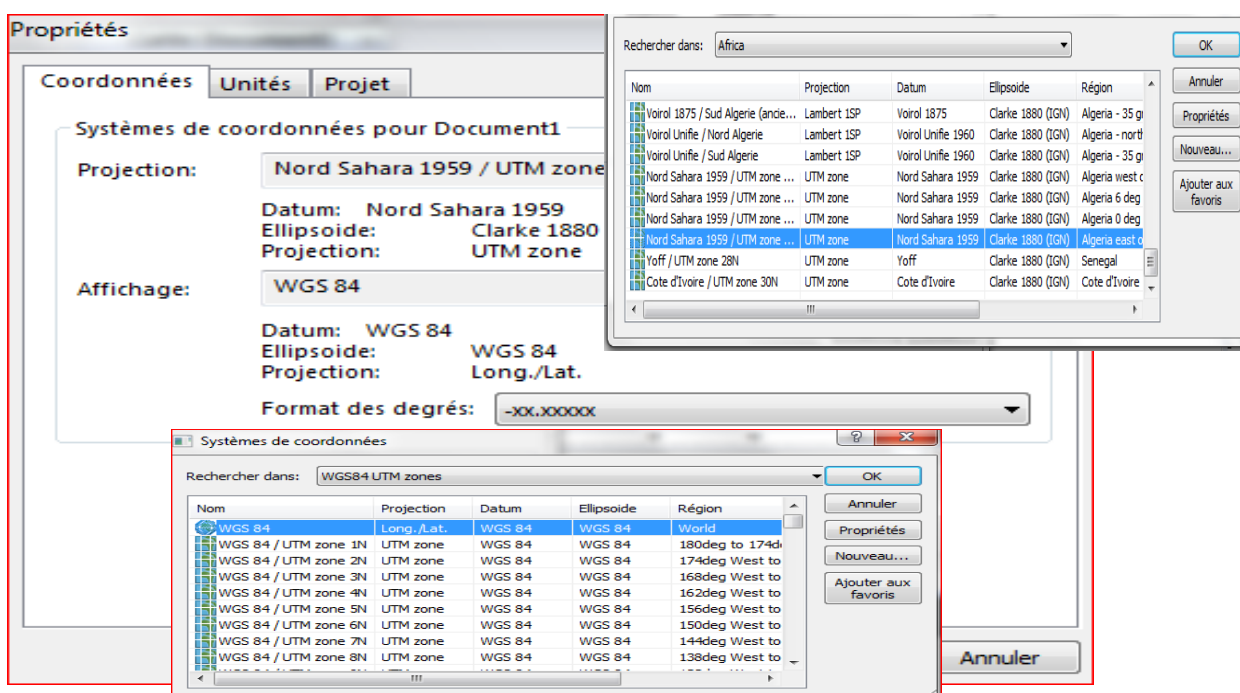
Propriétés

Coordonnées | Unités | Projet

Systèmes de coordonnées pour Document1

Projection: Nord Sahara 1959 / UTM zone

Datum: Nord Sahara 1959
Ellipsoide: Clarke 1880
Projection: UTM zone

Affichage: WGS 84

Datum: WGS 84
Ellipsoide: WGS 84
Projection: Long./Lat.

Format des degrés: -xx.xxxxx

Annuler

Rechercher dans: Africa

OK
Annuler
Propriétés
Nouveau...
Ajouter aux favoris

| Nom | Projection | Datum | Ellipsoide | Région |
|---|---|---|---|---|
| Voirol 1875 / Sud Algerie (ancie... | Lambert 1SP | Voirol 1875 | Clarke 1880 (IGN) | Algeria - 35 g |
| Voirol Unifie / Nord Algerie | Lambert 1SP | Voirol Unifie 1960 | Clarke 1880 (IGN) | Algeria - north |
| Voirol Unifie / Sud Algerie | Lambert 1SP | Voirol Unifie 1960 | Clarke 1880 (IGN) | Algeria - 35 g |
| Nord Sahara 1959 / UTM zone ... | UTM zone | Nord Sahara 1959 | Clarke 1880 (IGN) | Algeria west o |
| Nord Sahara 1959 / UTM zone ... | UTM zone | Nord Sahara 1959 | Clarke 1880 (IGN) | Algeria 6 deg |
| Nord Sahara 1959 / UTM zone ... | UTM zone | Nord Sahara 1959 | Clarke 1880 (IGN) | Algeria 0 deg |
| Nord Sahara 1959 / UTM zone ... | UTM zone | Nord Sahara 1959 | Clarke 1880 (IGN) | Algeria east o |
| Yoff / UTM zone 28N | UTM zone | Yoff | Clarke 1880 (IGN) | Senegal |
| Cote d'Ivoire / UTM zone 30N | UTM zone | Cote d'Ivoire | Clarke 1880 (IGN) | Cote d'Ivoire |

Systèmes de coordonnées

Rechercher dans: WGS84 UTM zones

OK
Annuler
Propriétés
Nouveau...
Ajouter aux favoris

| Nom | Projection | Datum | Ellipsoide | Région |
|---|---|---|---|---|
| WGS 84 | Long./Lat. | WGS 84 | WGS 84 | World |
| WGS 84 / UTM zone 1N | UTM zone | WGS 84 | WGS 84 | 180deg to 174d |
| WGS 84 / UTM zone 2N | UTM zone | WGS 84 | WGS 84 | 174deg West to |
| WGS 84 / UTM zone 3N | UTM zone | WGS 84 | WGS 84 | 168deg West to |
| WGS 84 / UTM zone 4N | UTM zone | WGS 84 | WGS 84 | 162deg West to |
| WGS 84 / UTM zone 5N | UTM zone | WGS 84 | WGS 84 | 156deg West to |
| WGS 84 / UTM zone 6N | UTM zone | WGS 84 | WGS 84 | 150deg West to |
| WGS 84 / UTM zone 7N | UTM zone | WGS 84 | WGS 84 | 144deg West to |
| WGS 84 / UTM zone 8N | UTM zone | WGS 84 | WGS 84 | 138deg West to |